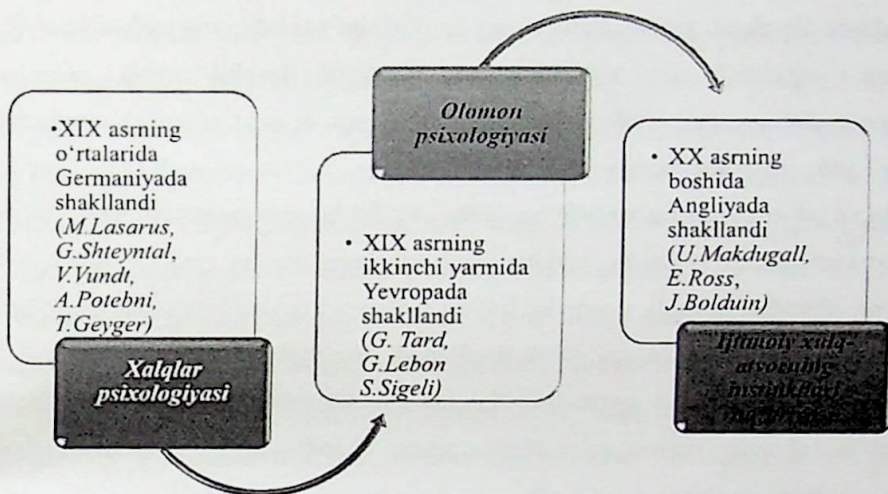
•XIX asrning o'rtalarida Germaniyada shakllandi (M.Lasarus, G.Shteyntal, V.Vundt, A.Potebni, T.Geyger)

Xalqlar psixologiyasi

Olomon psixologiyasi

• XIX asrning ikkinchi yarmida Yevropada shakllandi (G. Tard, G.Lebon S.Sigeli)

• XX asrning boshida Angliyada shakllandi (U.Makdugall, E.Ross, J.Bolduin)

Ijtimoiy xulq-atvorning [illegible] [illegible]